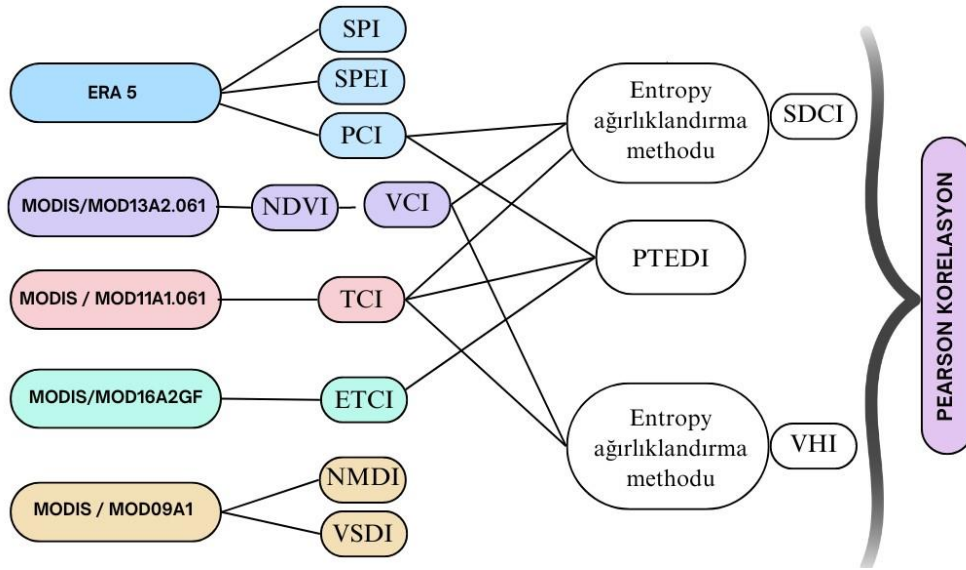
ERA 5

SPI

SPEI

PCI

MODIS/MOD13A2.061

NDVI

VCI

MODIS / MOD11A1.061

TCI

MODIS/MOD16A2GF

ETCI

MODIS / MOD09A1

NMDI

VSDI

Entropy ağırlıklandırma methodu

SDCI

PTEDI

Entropy ağırlıklandırma methodu

VHI

PEARSON KORELASYON